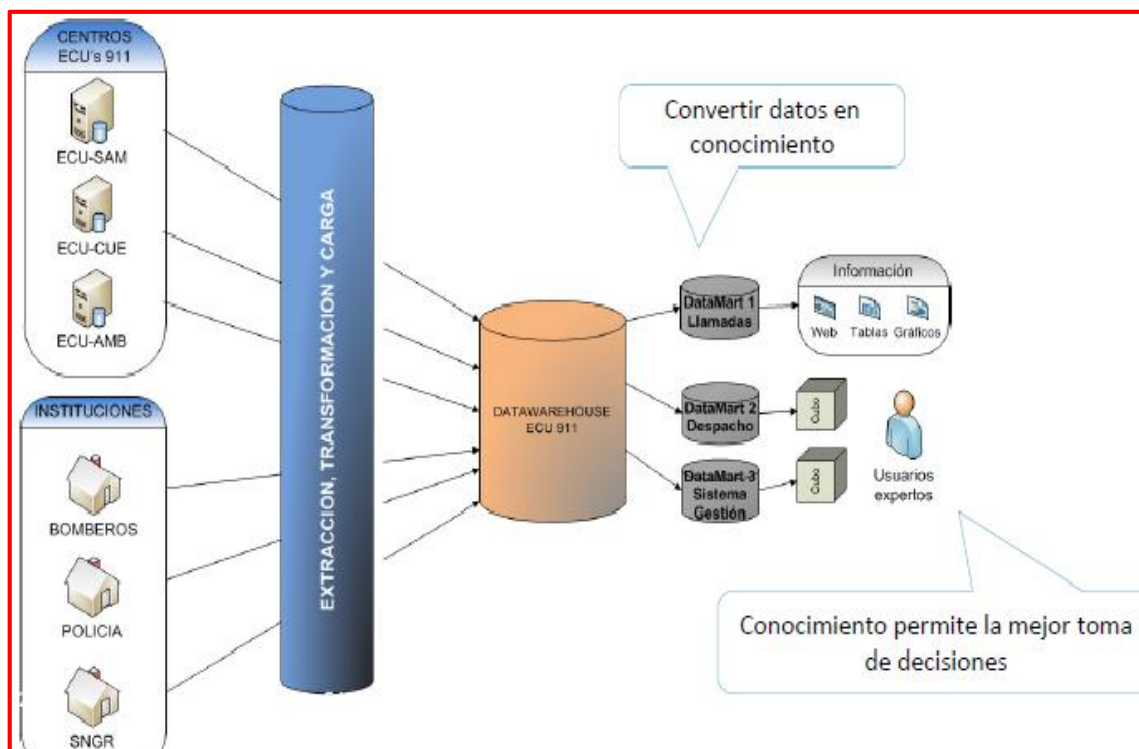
CENTROS
ECU's 911

ECU-SAM

ECU-CUE

ECU-AMB

INSTITUCIONES

BOMBEROS

POLICIA

SNGR

EXTRACCION, TRANSFORMACION Y CARGA

Convertir datos en conocimiento

DATAWAREHOUSE
ECU 911

DataMart 1
Llamadas

Información

Web Tablas Gráficos

DataMart 2
Despacho

Cubo

DataMart 3
Sistema
Gestión

Cubo

Usuarios
expertos

Conocimiento permite la mejor toma de decisiones